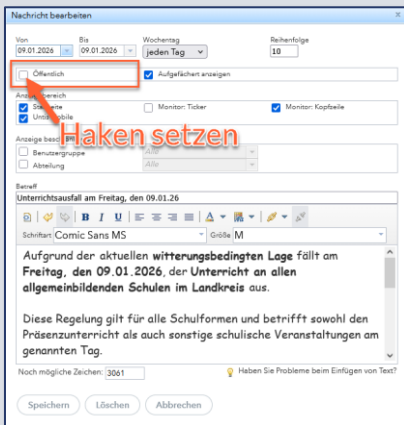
Nachricht bearbeiten

Von
09.01.2026

Bis
09.01.2026

Wochentag
jeden Tag

Reihenfolge
10

Öffentlich

Aufgefächert anzeigen

Anzeigebereich

Startseite

Monitor: Ticker

Monitor: Kopfzeile

Untis Mobile

Anzeige beschränken

Benutzergruppe

Alle

Abteilung

Alle

Haken setzen

Betreff
Unterrichtsausfall am Freitag, den 09.01.26

B I U

Schriftart Comic Sans MS

Größe M

Aufgrund der aktuellen **witterungsbedingten Lage** fällt am **Freitag, den 09.01.2026**, der **Unterricht an allen allgemeinbildenden Schulen im Landkreis** aus.

Diese Regelung gilt für alle Schulformen und betrifft sowohl den Präsenzunterricht als auch sonstige schulische Veranstaltungen am genannten Tag.

Noch mögliche Zeichen: 3061

Haben Sie Probleme beim Einfügen von Text?

Speichern

Löschen

Abbrechen